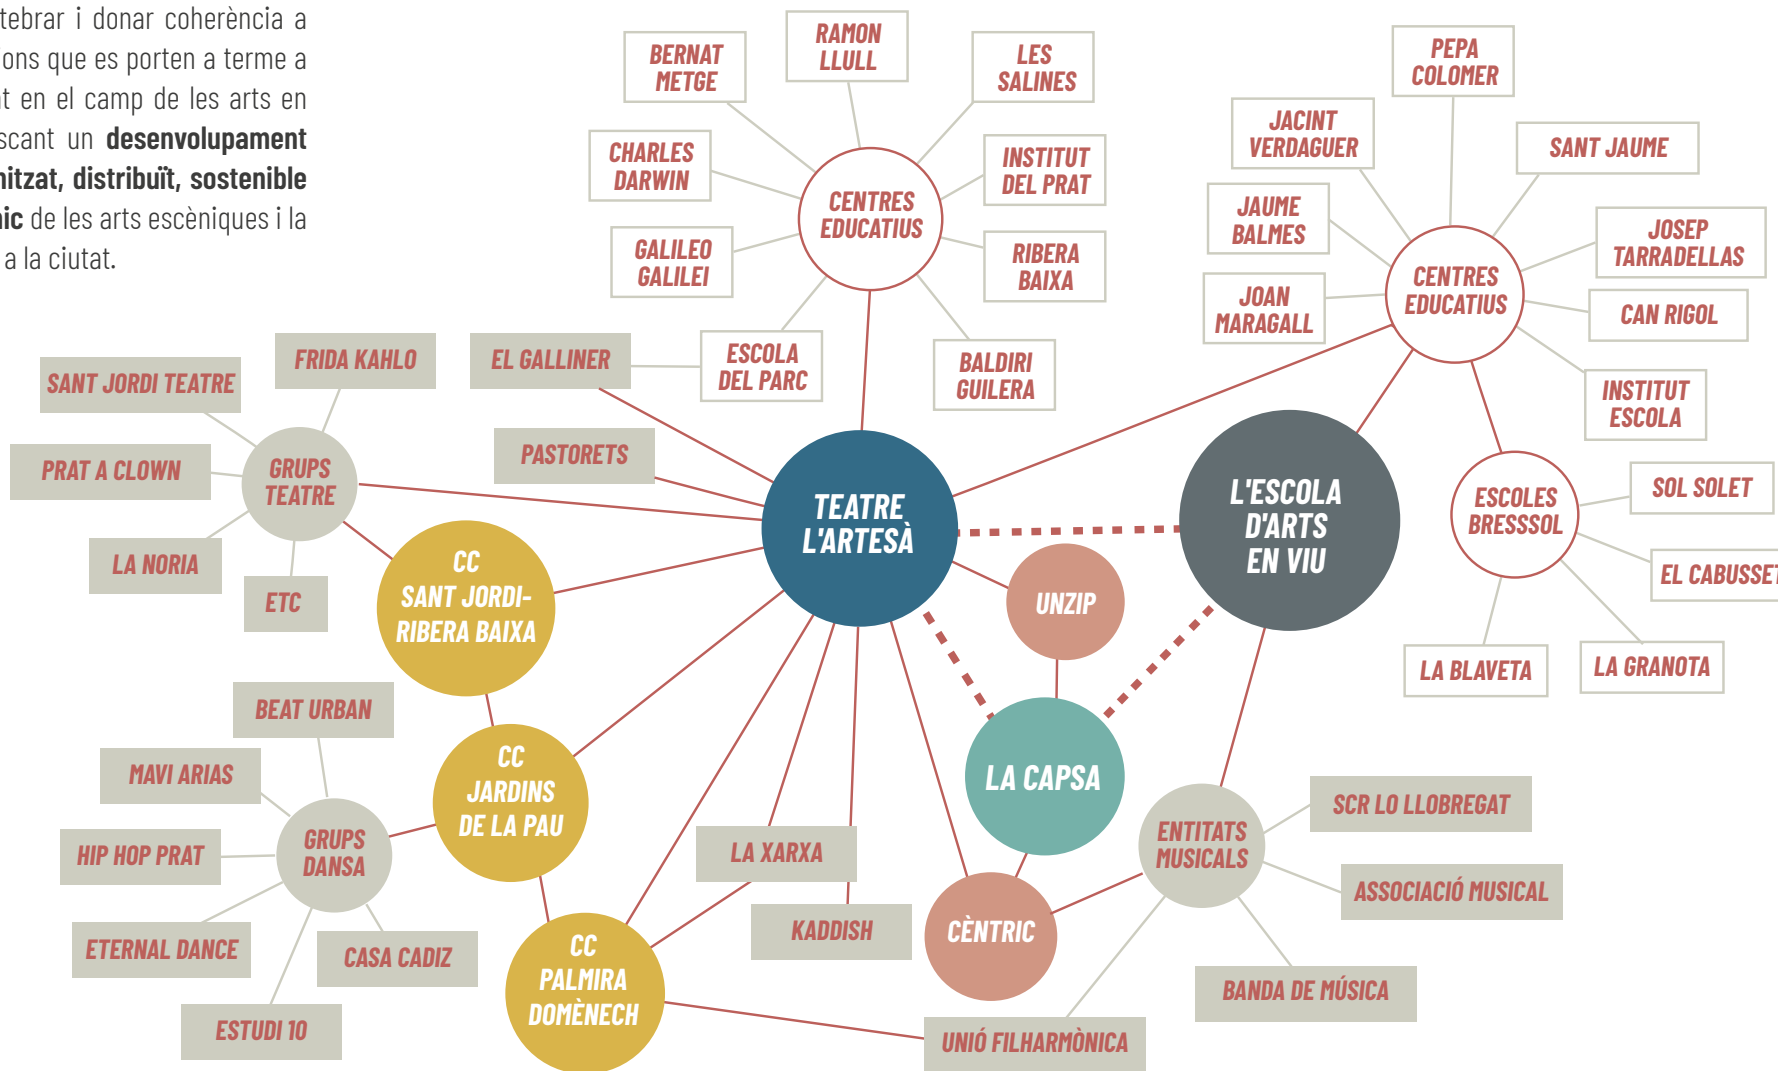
tebrar i donar coherència a ons que es porten a terme a t en el camp de les arts en scant un **desenvolupament nitzat, distribuït, sostenible ic** de les arts escèniques i la a la ciutat.

BERNAT METGE
RAMON LLULL
LES SALINES
CHARLES DARWIN
INSTITUT DEL PRAT
CENTRES EDUCATIUS
GALILEO GALILEI
RIBERA BAIXA
ESCOLA DEL PARC
BALDIRI GUILERA
PEPA COLOMER
JACINT VERDAGUER
SANT JAUME
JAUME BALMES
JOSEP TARRADELLAS
JOAN MARAGALL
CENTRES EDUCATIUS
CAN RIGOL
INSTITUT ESCOLA
FRIDA KAHLO
EL GALLINER
SANT JORDI TEATRE
PRAT A CLOWN
GRUPS TEATRE
PASTORETS
TEATRE L'ARTESÀ
L'ESCOLA D'ARTS EN VIU
ESCOLES BRESSSOL
SOL SOLET
EL CABUSSET
LA NORIA
ETC
CC SANT JORDI-RIBERA BAIXA
UNZIP
LA BLAVETA
LA GRANOTA
BEAT URBAN
LA CAPSA
MAVI ARIAS
CC JARDINS DE LA PAU
SCR LO LLOBREGAT
GRUPS DANSA
HIP HOP PRAT
ENTITATS MUSICALS
LA XARXA
ASSOCIACIÓ MUSICAL
ETERNAL DANCE
KADDISH
CÈNTRIC
CASA CADIZ
CC PALMIRA DOMÈNECH
BANDA DE MÚSICA
ESTUDI 10
UNIÓ FILHARMÒNICA